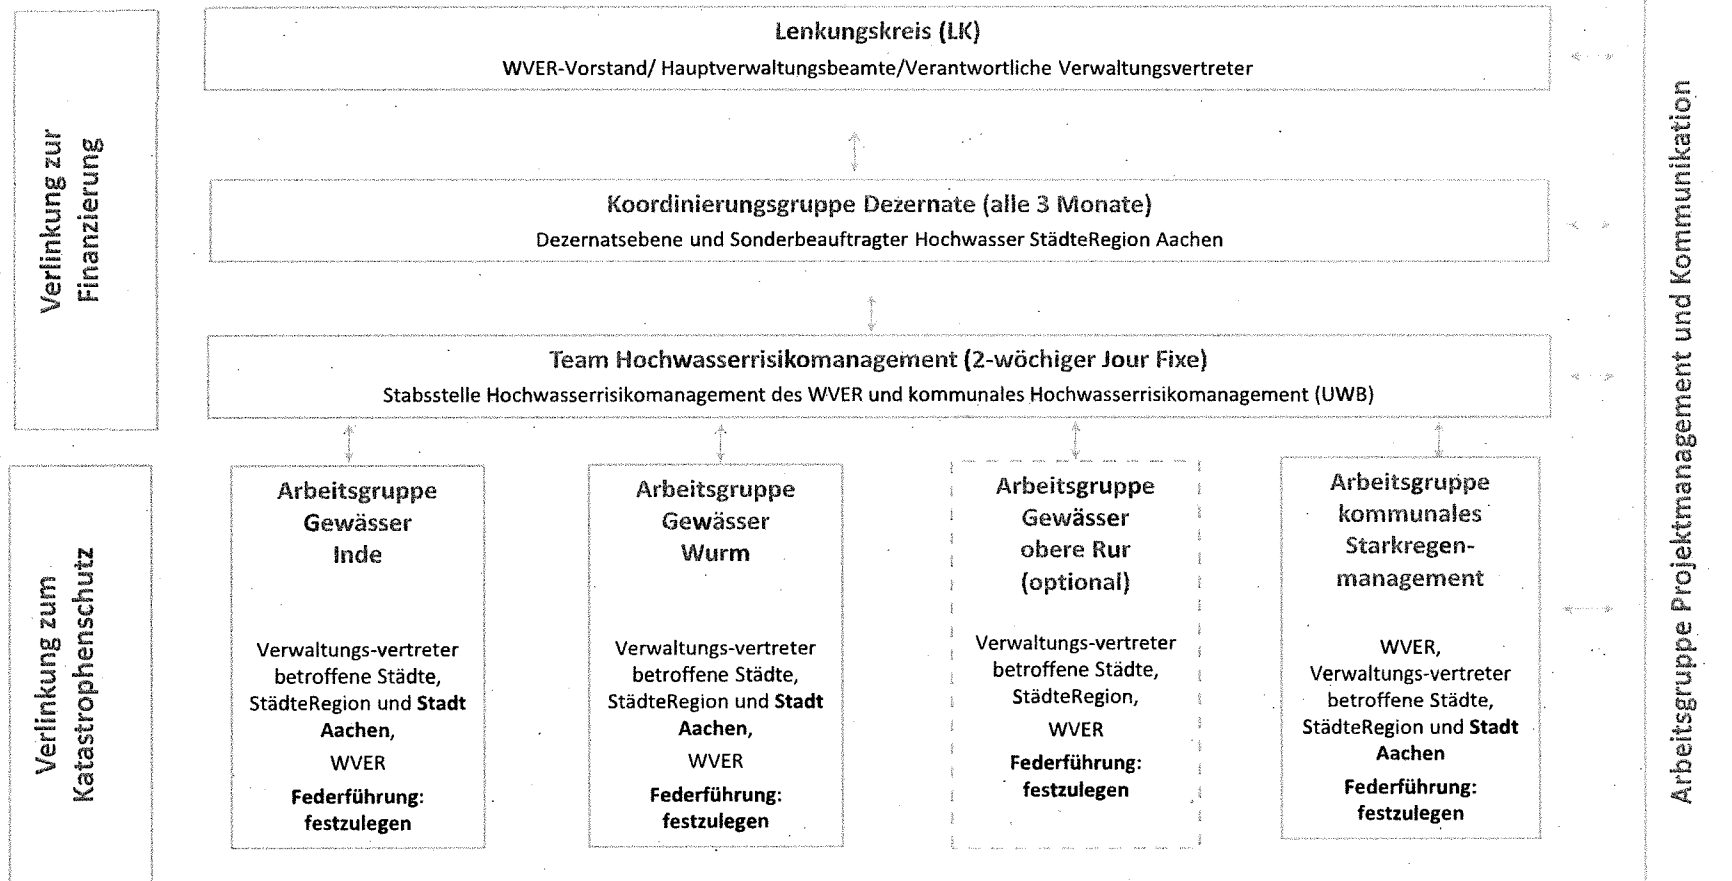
Verlinkung zur Finanzierung

Verlinkung zum Katastrophenschutz

Lenkungskreis (LK)
WVER-Vorstand/ Hauptverwaltungsbeamte/Verantwortliche Verwaltungsvertreter

Koordinierungsgruppe Dezernate (alle 3 Monate)
Dezernatsebene und Sonderbeauftragter Hochwasser StädteRegion Aachen

Team Hochwasserrisikomanagement (2-wöchiger Jour Fixe)
Stabsstelle Hochwasserrisikomanagement des WVER und kommunales Hochwasserrisikomanagement (UWB)

Arbeitsgruppe Gewässer Inde

Verwaltungs-vertreter betroffene Städte, StädteRegion und **Stadt Aachen**, WVER

**Federführung: festzulegen**

Arbeitsgruppe Gewässer Wurm

Verwaltungs-vertreter betroffene Städte, StädteRegion und **Stadt Aachen**, WVER

**Federführung: festzulegen**

Arbeitsgruppe Gewässer obere Rur (optional)

Verwaltungs-vertreter betroffene Städte, StädteRegion, WVER

**Federführung: festzulegen**

Arbeitsgruppe kommunales Starkregenmanagement

WVER, Verwaltungs-vertreter betroffene Städte, StädteRegion und **Stadt Aachen**

**Federführung: festzulegen**

Arbeitsgruppe Projektmanagement und Kommunikation